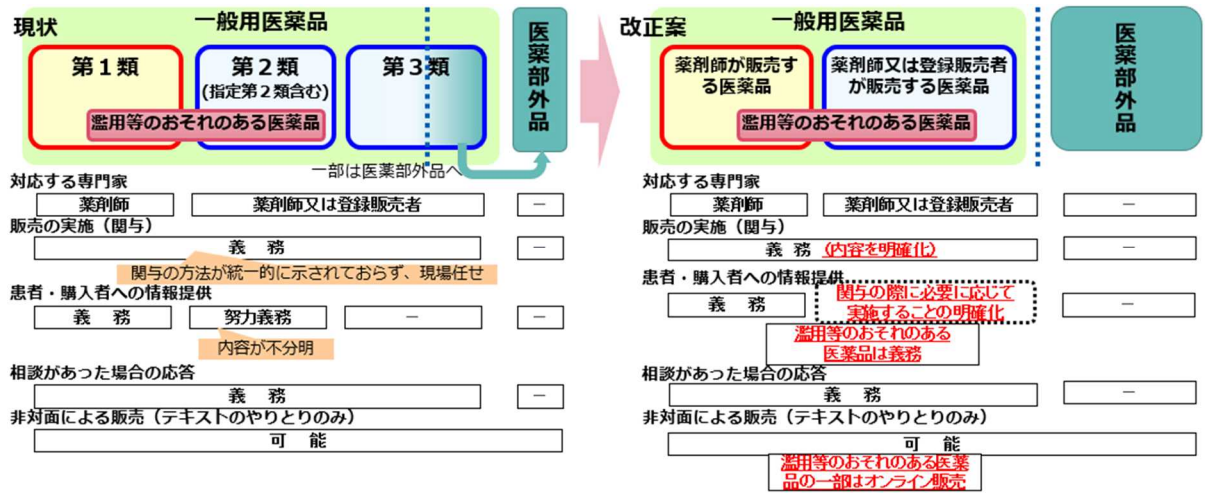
現状

一般用医薬品

第１類

第２類
(指定第２類含む)

第３類

濫用等のおそれのある医薬品

医薬部外品

一部は医薬部外品へ

対応する専門家

| 薬剤師 | 薬剤師又は登録販売者 | ― |
|---|---|---|

販売の実施（関与）

| 義　務 | ― |
|---|---|

関与の方法が統一的に示されておらず、現場任せ

患者・購入者への情報提供

| 義　務 | 努力義務 | ― | ― |
|---|---|---|---|

内容が不分明

相談があった場合の応答

| 義　務 | ― |
|---|---|

非対面による販売（テキストのやりとりのみ）

| 可　能 |
|---|

改正案

一般用医薬品

薬剤師が販売する医薬品

薬剤師又は登録販売者が販売する医薬品

濫用等のおそれのある医薬品

医薬部外品

対応する専門家

| 薬剤師 | 薬剤師又は登録販売者 | ― |
|---|---|---|

販売の実施（関与）

| 義　務（内容を明確化） | ― |
|---|---|

患者・購入者への情報提供

| 義　務 | 関与の際に必要に応じて実施することの明確化 | ― |
|---|---|---|

濫用等のおそれのある医薬品は義務

相談があった場合の応答

| 義　務 | ― |
|---|---|

非対面による販売（テキストのやりとりのみ）

| 可　能 |
|---|

濫用等のおそれのある医薬品の一部はオンライン販売